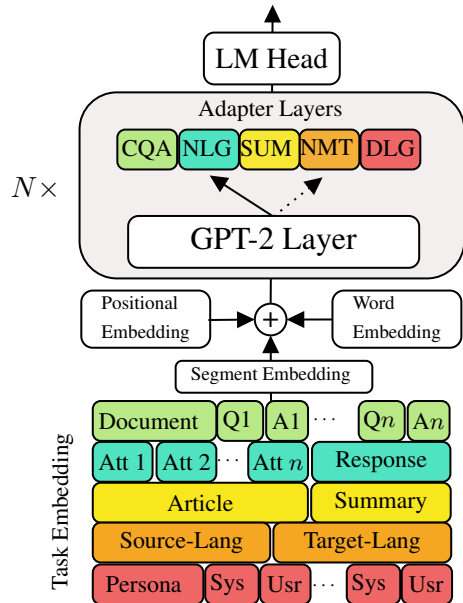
LM Head

Adapter Layers

CQA NLG SUM NMT DLG

$N\times$

GPT-2 Layer

Positional Embedding

+

Word Embedding

Segment Embedding

Task Embedding

Document Q1 A1 ··· Q$n$ A$n$

Att 1 Att 2 ··· Att $n$ Response

Article Summary

Source-Lang Target-Lang

Persona Sys Usr ··· Sys Usr